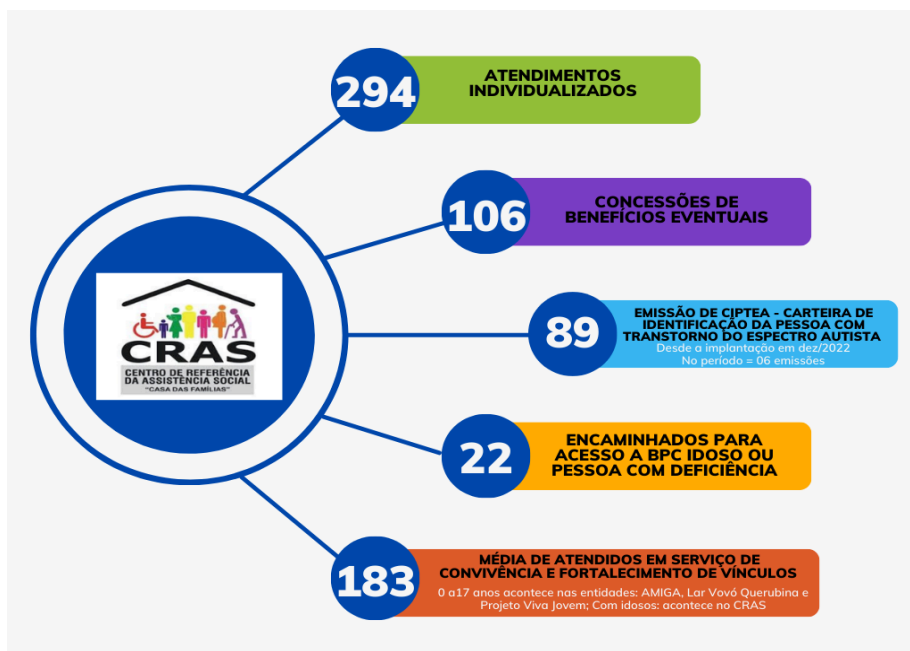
CRAS
CENTRO DE REFERÊNCIA DA ASSISTÊNCIA SOCIAL
"CASA DAS FAMÍLIAS"

294
ATENDIMENTOS INDIVIDUALIZADOS

106
CONCESSÕES DE BENEFÍCIOS EVENTUAIS

89
EMISSÃO DE CIPTEA - CARTEIRA DE IDENTIFICAÇÃO DA PESSOA COM TRANSTORNO DO ESPECTRO AUTISTA
Desde a implantação em dez/2022
No período = 06 emissões

22
ENCAMINHADOS PARA ACESSO A BPC IDOSO OU PESSOA COM DEFICIÊNCIA

183
MÉDIA DE ATENDIDOS EM SERVIÇO DE CONVIVÊNCIA E FORTALECIMENTO DE VÍNCULOS
0 a17 anos acontece nas entidades: AMIGA, Lar Vovó Querubina e Projeto Viva Jovem; Com idosos: acontece no CRAS